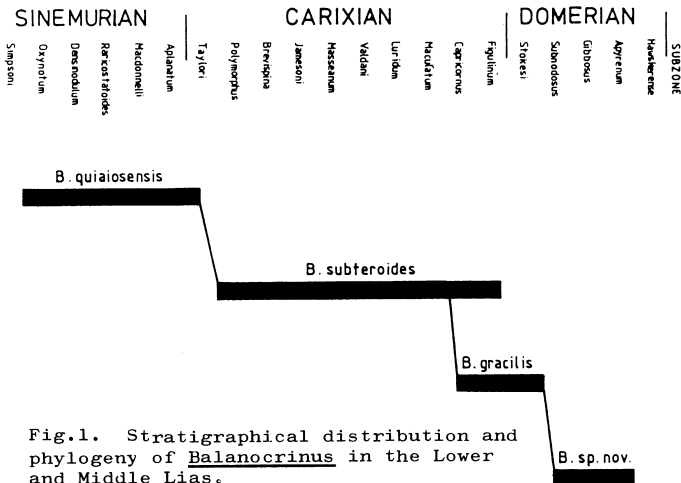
SINEMURIAN | CARIXIAN | DOMERIAN | SUBZONE

Simpsoni
Oxynotum
Densinodulum
Raricostatoides
Macdonnelli
Aplanatum
Taylori
Polymorphus
Brevispina
Jamesoni
Masseanum
Valdani
Luridum
Maculatum
Capricornus
Figulinum
Stokesi
Subnodosus
Gibbosus
Apyrenum
Hawskerense

B. quiaiosensis

B. subteroides

B. gracilis

B. sp. nov.

Fig.1. Stratigraphical distribution and phylogeny of Balanocrinus in the Lower and Middle Lias.